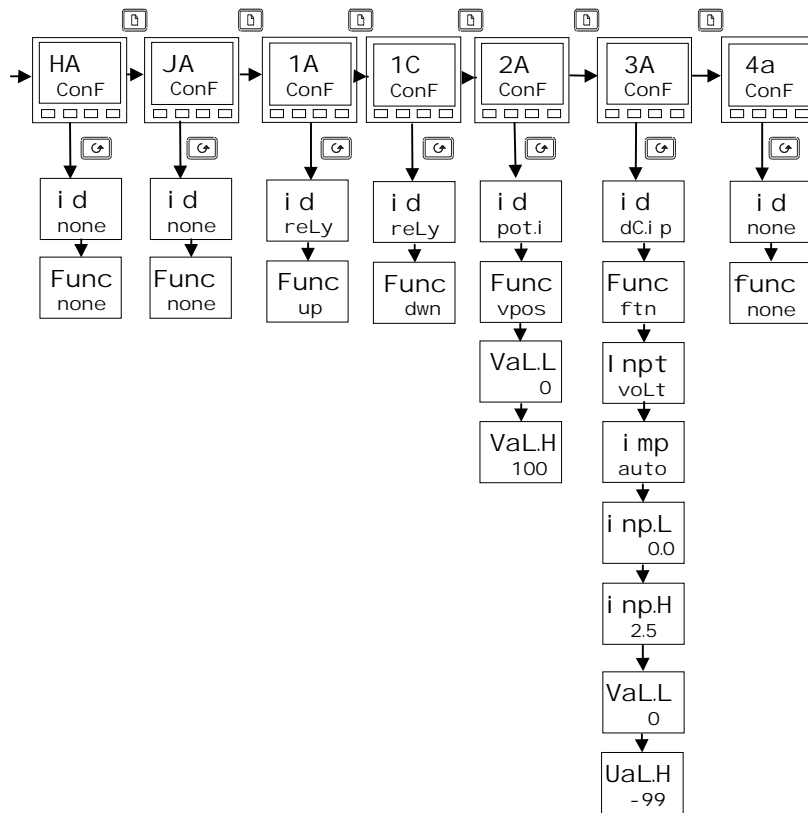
HA
ConF

JA
ConF

1A
ConF

1C
ConF

2A
ConF

3A
ConF

4a
ConF

id
none

Func
none

id
none

Func
none

id
reLy

Func
up

id
reLy

Func
dwn

id
pot.i

Func
vpos

VaL.L
0

VaL.H
100

id
dC.ip

Func
ftn

Inpt
voLt

imp
auto

inp.L
0.0

inp.H
2.5

VaL.L
0

UaL.H
-99

id
none

func
none